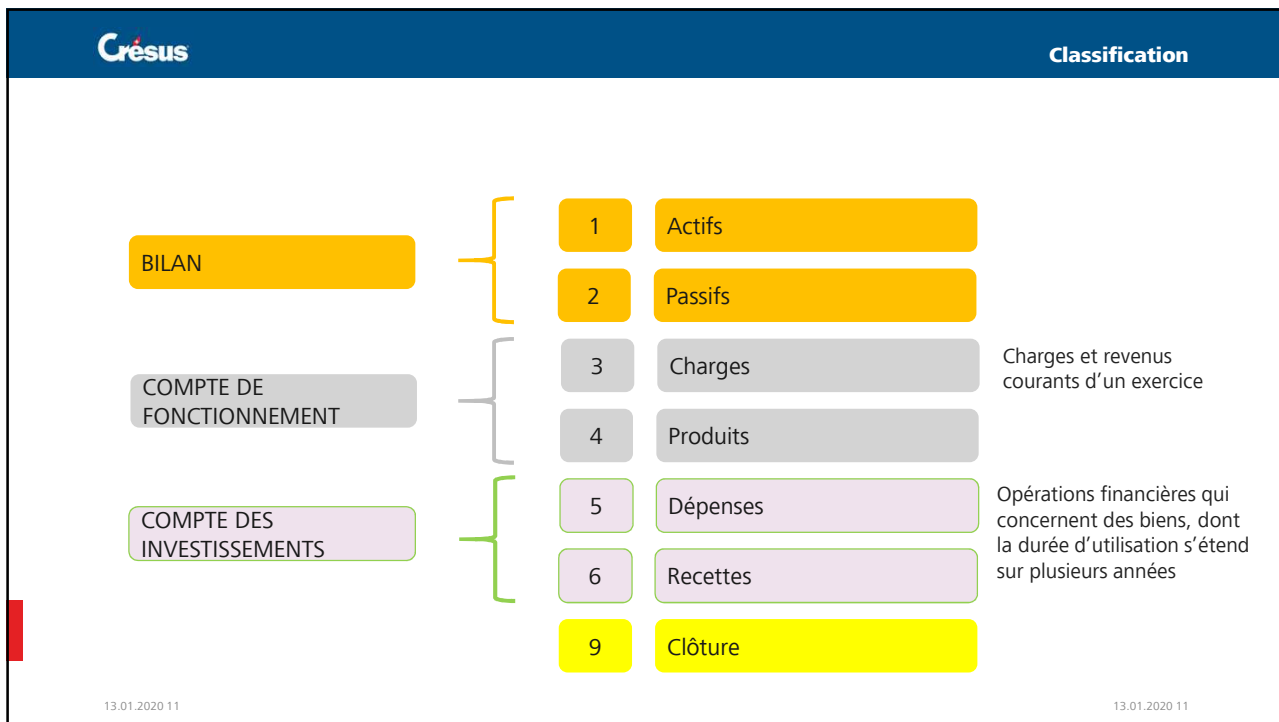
Crésus

Classification

BILAN

1 Actifs

2 Passifs

COMPTE DE FONCTIONNEMENT

3 Charges

4 Produits

Charges et revenus courants d’un exercice

COMPTE DES INVESTISSEMENTS

5 Dépenses

6 Recettes

Opérations financières qui concernent des biens, dont la durée d’utilisation s’étend sur plusieurs années

9 Clôture

13.01.2020 11

13.01.2020 11